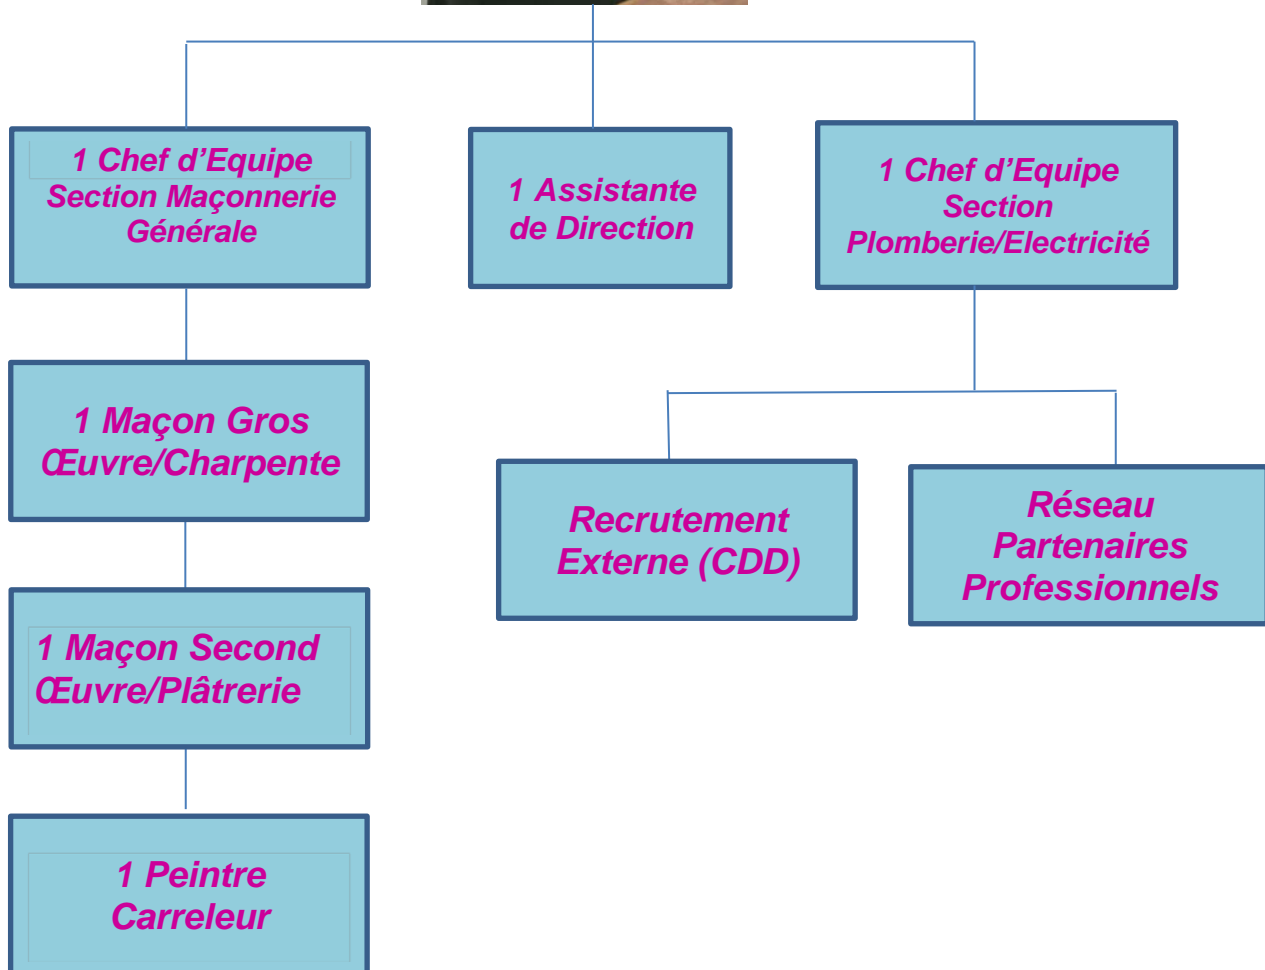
1 Chef d’Equipe
Section Maçonnerie
Générale

1 Assistante
de Direction

1 Chef d’Equipe
Section
Plomberie/Electricité

1 Maçon Gros
Œuvre/Charpente

Recrutement
Externe (CDD)

Réseau
Partenaires
Professionnels

1 Maçon Second
Œuvre/Plâtrerie

1 Peintre
Carreleur